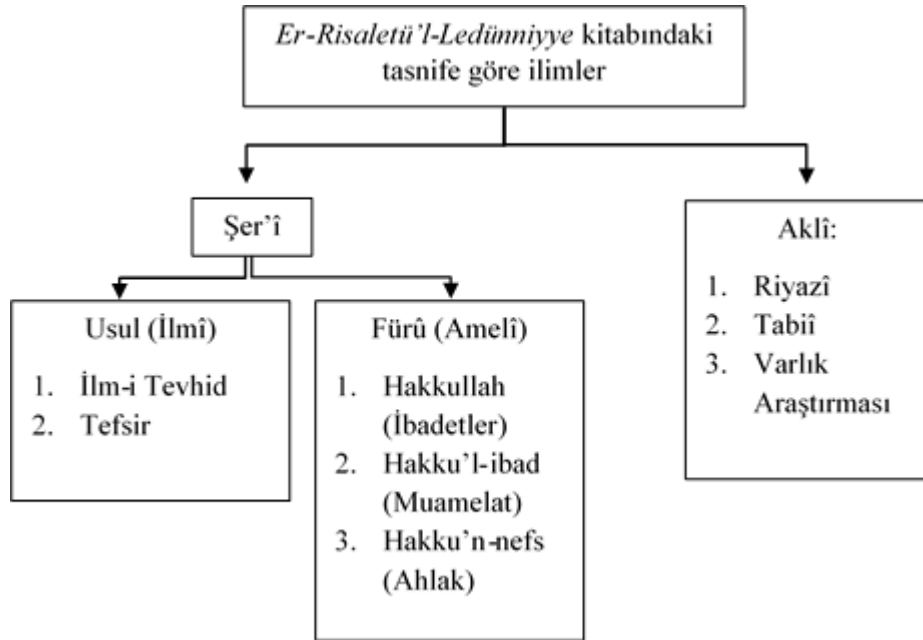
Er-Risaletü'l-Ledünniyye kitabındaki tasnife göre ilimler

Şer'î

Aklî:
1. Riyazî
2. Tabiî
3. Varlık Araştırması

Usul (İlmî)
1. İlm-i Tevhid
2. Tefsir

Fürû (Amelî)
1. Hakkullah (İbadetler)
2. Hakku'l-ibad (Muamelat)
3. Hakku'n-nefs (Ahlak)